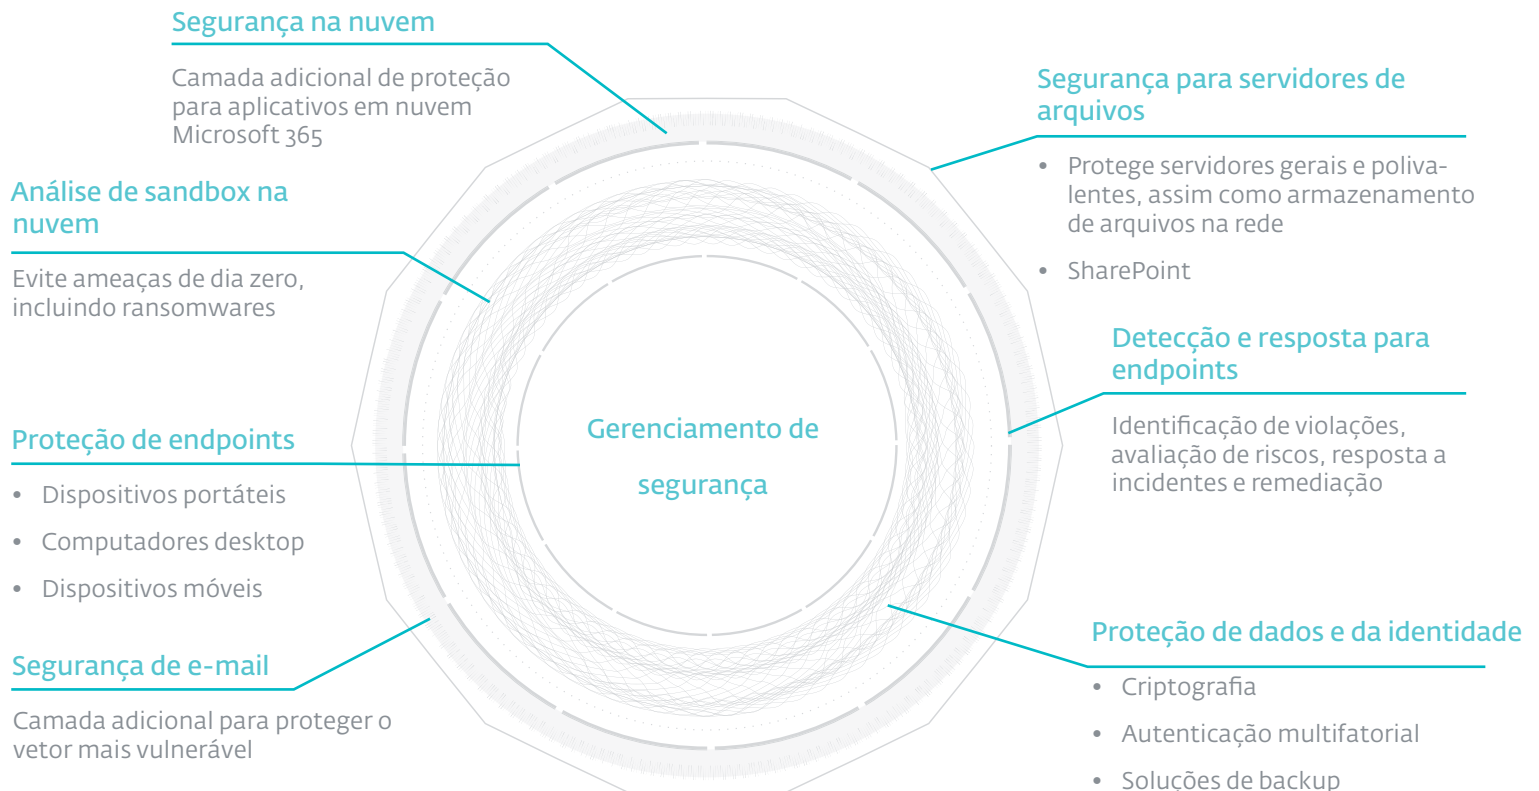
Segurança na nuvem

Camada adicional de proteção para aplicativos em nuvem Microsoft 365

Análise de sandbox na nuvem

Evite ameaças de dia zero, incluindo ransomwares

Proteção de endpoints

• Dispositivos portáteis
• Computadores desktop
• Dispositivos móveis

Segurança de e-mail

Camada adicional para proteger o vetor mais vulnerável

Gerenciamento de segurança

Segurança para servidores de arquivos

• Protege servidores gerais e polivalentes, assim como armazenamento de arquivos na rede
• SharePoint

Detecção e resposta para endpoints

Identificação de violações, avaliação de riscos, resposta a incidentes e remediação

Proteção de dados e da identidade

• Criptografia
• Autenticação multifatorial
• Soluções de backup